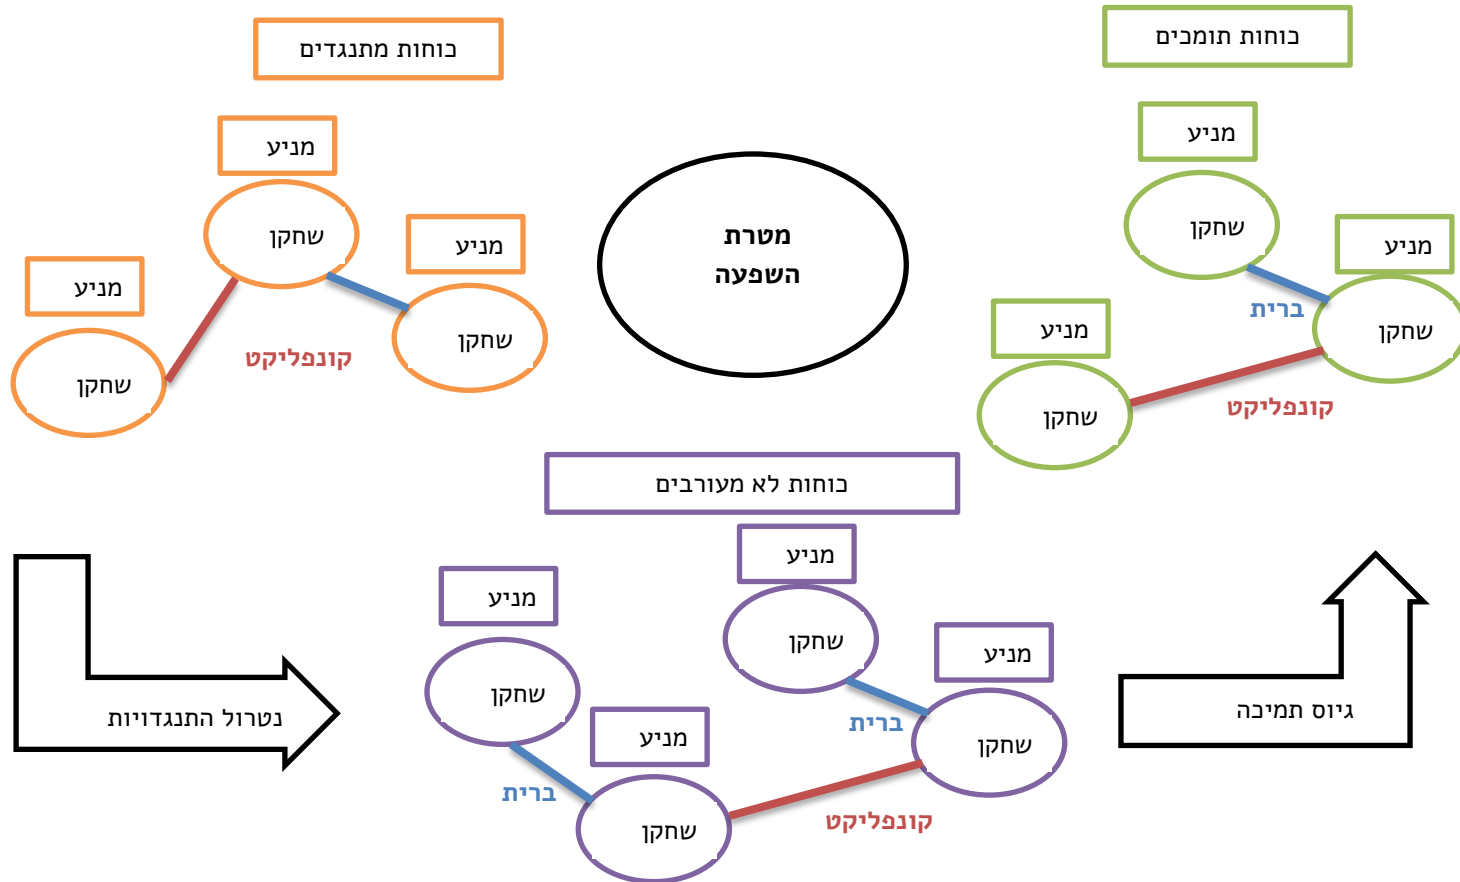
כוחות תומכים

כוחות מתנגדים

מניע

שחקן

מניע

שחקן

מניע

שחקן

קונפליקט

מטרת
השפעה

מניע

שחקן

מניע

שחקן

ברית

מניע

שחקן

קונפליקט

כוחות לא מעורבים

מניע

שחקן

מניע

שחקן

ברית

מניע

שחקן

מניע

שחקן

ברית

קונפליקט

נטרול התנגדויות

גיוס תמיכה